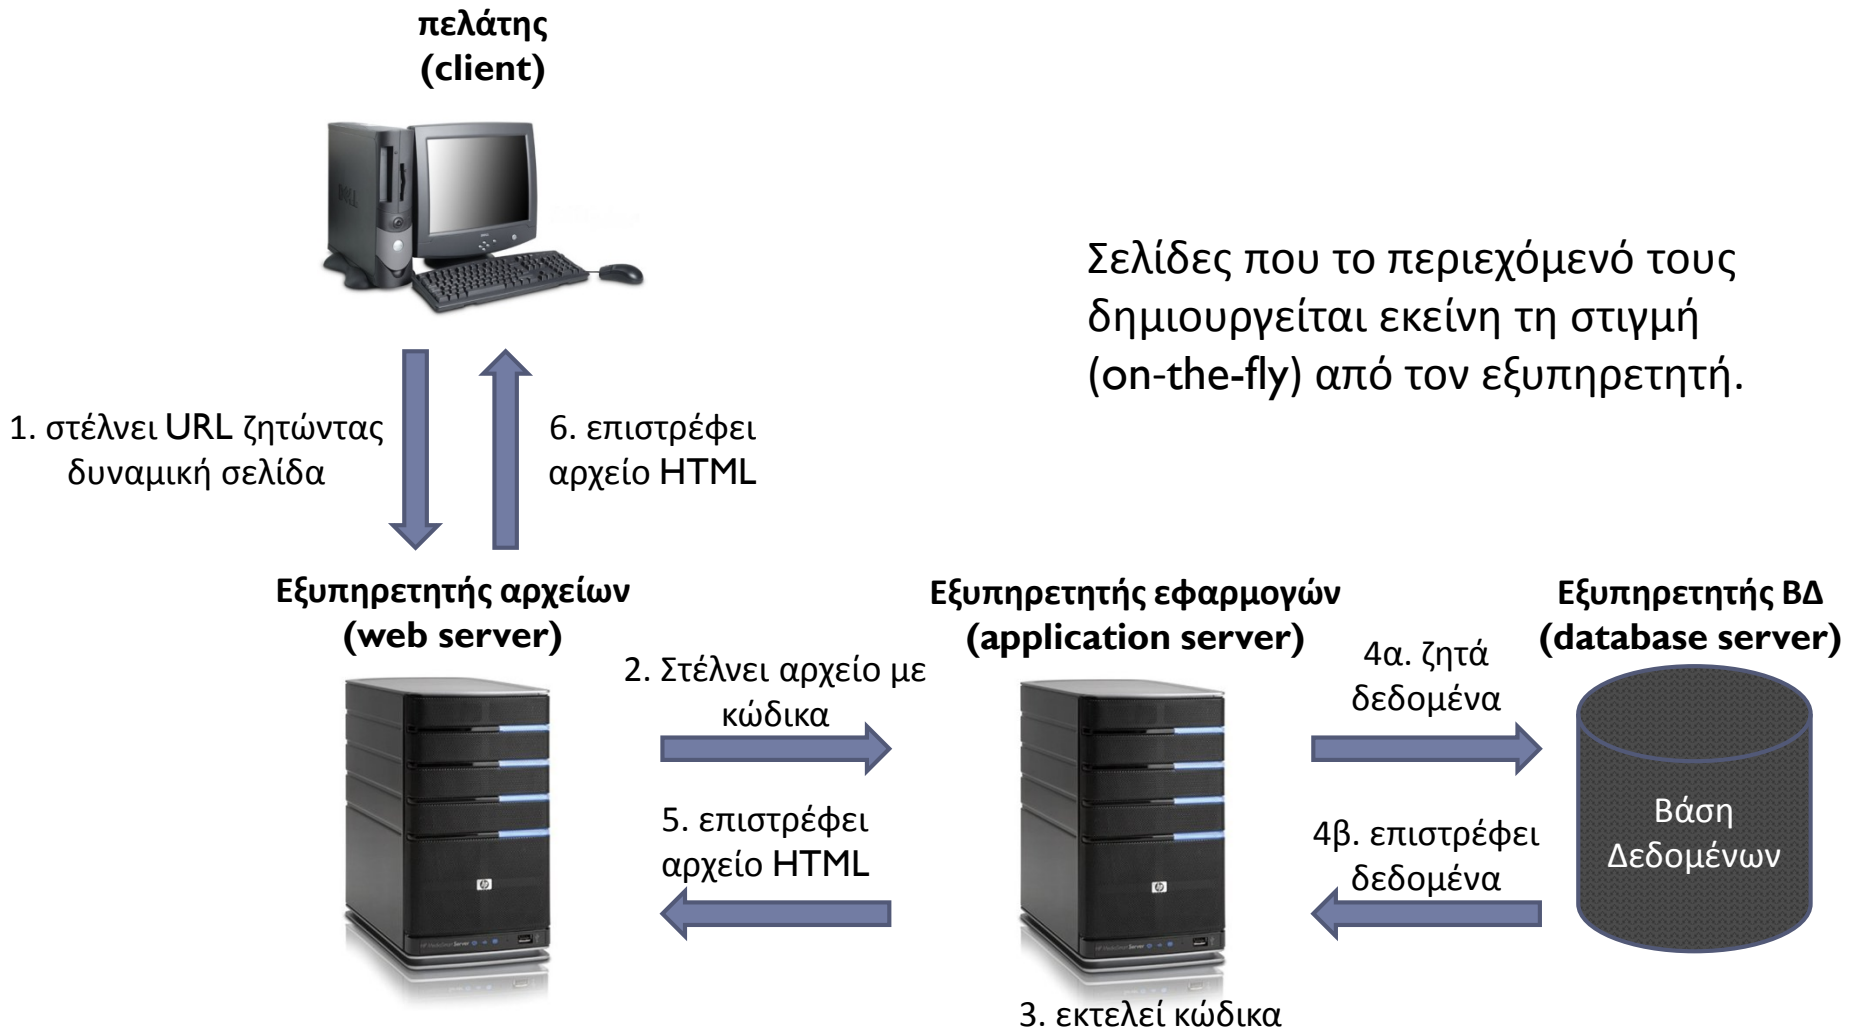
πελάτης
(client)

Σελίδες που το περιεχόμενό τους δημιουργείται εκείνη τη στιγμή (on-the-fly) από τον εξυπηρετητή.

1. στέλνει URL ζητώντας δυναμική σελίδα

6. επιστρέφει αρχείο HTML

Εξυπηρετητής αρχείων
(web server)

2. Στέλνει αρχείο με κώδικα

5. επιστρέφει αρχείο HTML

Εξυπηρετητής εφαρμογών
(application server)

3. εκτελεί κώδικα

4α. ζητά δεδομένα

4β. επιστρέφει δεδομένα

Εξυπηρετητής ΒΔ
(database server)

Βάση Δεδομένων